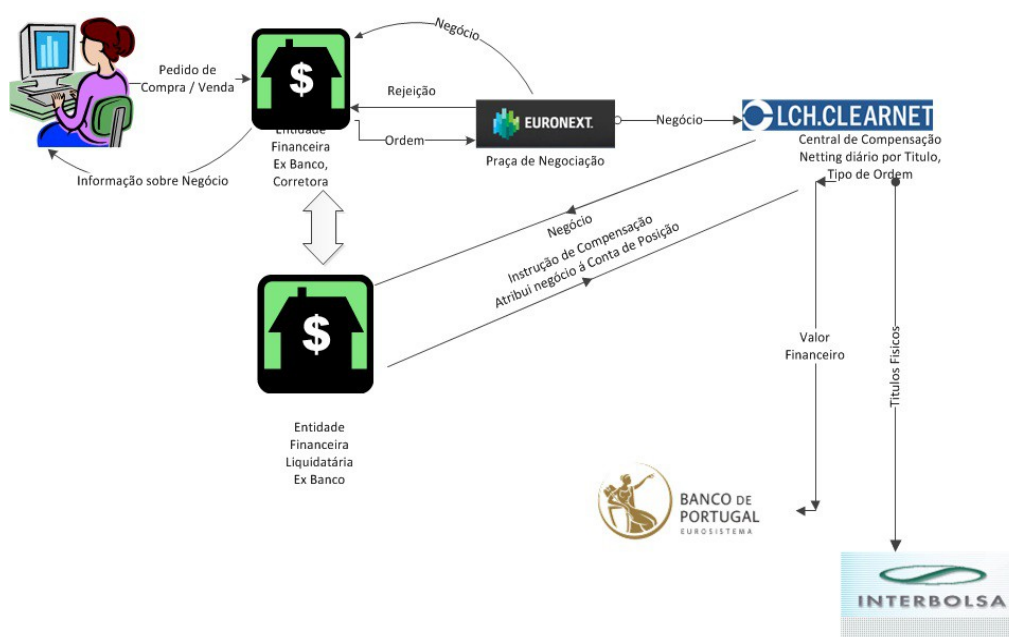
Pedido de Compra / Venda

Informação sobre Negócio

$

Entidade Financeira Ex Banco, Corretora

Negócio

Rejeição

Ordem

EURONEXT

Praça de Negociação

Negócio

LCH.CLEARNET

Central de Compensação Netting diário por Titulo, Tipo de Ordem

Negócio

Instrução de Compensação

Atribui negócio á Conta de Posição

$

Entidade Financeira Liquidatária Ex Banco

Valor Financeiro

Titulos Fisicos

BANCO DE PORTUGAL EUROSISTEMA

INTERBOLSA